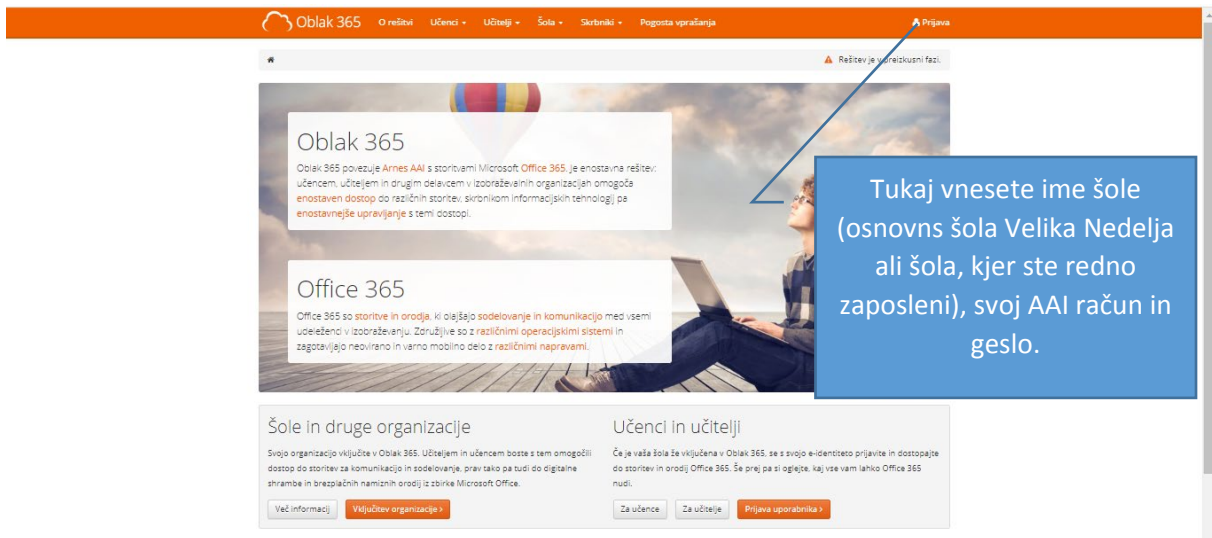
Oblak 365 O rešitvi Učenci ▾ Učitelji ▾ Šola ▾ Skrbniki ▾ Pogosta vprašanja Prijava

Rešitev je v preizkusni fazi.

Oblak 365

Oblak 365 povezuje Arnes AAI s storitvami Microsoft Office 365. Je enostavna rešitev: učencem, učiteljem in drugim delavcem v izobraževalnih organizacijah omogoča enostaven dostop do različnih storitev, skrbnikom informacijskih tehnologij pa enostavnejše upravljanje s temi dostopi.

Office 365

Office 365 so storitve in orodja, ki olajšajo sodelovanje in komunikacijo med vsemi udeleženci v izobraževanju. Združljive so z različnimi operacijskimi sistemi in zagotavljajo neovirano in varno mobilno delo z različnimi napravami.

Tukaj vnesete ime šole (osnovns šola Velika Nedelja ali šola, kjer ste redno zaposleni), svoj AAI račun in geslo.

Šole in druge organizacije

Svojo organizacijo vključite v Oblak 365. Učiteljem in učencem boste s tem omogočili dostop do storitev za komunikacijo in sodelovanje, prav tako pa tudi do digitalne shrambe in brezplačnih namiznih orodij iz zbirke Microsoft Office.

Več informacij Vključitev organizacije ›

Učenci in učitelji

Če je vaša šola že vključena v Oblak 365, se s svojo e-identiteto prijavite in dostopajte do storitev in orodij Office 365. Še prej pa si oglejte, kaj vse vam lahko Office 365 nudi.

Za učence Za učitelje Prijava uporabnika ›